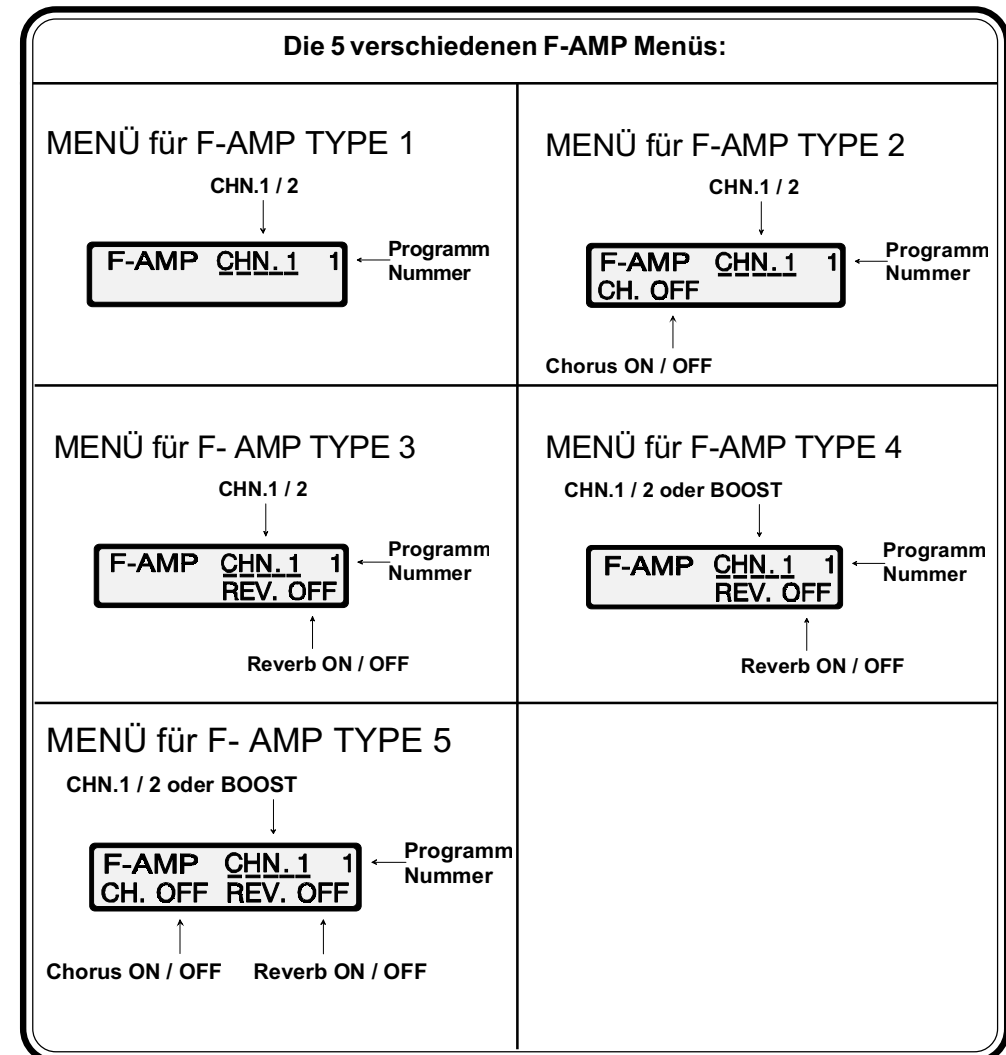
Die 5 verschiedenen F-AMP Menüs:

MENÜ für F-AMP TYPE 1

CHN.1 / 2

F-AMP CHN.1 1

Programm Nummer

MENÜ für F-AMP TYPE 2

CHN.1 / 2

F-AMP CHN.1 1
CH. OFF

Programm Nummer

Chorus ON / OFF

MENÜ für F- AMP TYPE 3

CHN.1 / 2

F-AMP CHN. 1 1
REV. OFF

Programm Nummer

Reverb ON / OFF

MENÜ für F-AMP TYPE 4

CHN.1 / 2 oder BOOST

F-AMP CHN. 1 1
REV. OFF

Programm Nummer

Reverb ON / OFF

MENÜ für F- AMP TYPE 5

CHN.1 / 2 oder BOOST

F-AMP CHN. 1 1
CH. OFF REV. OFF

Programm Nummer

Chorus ON / OFF

Reverb ON / OFF